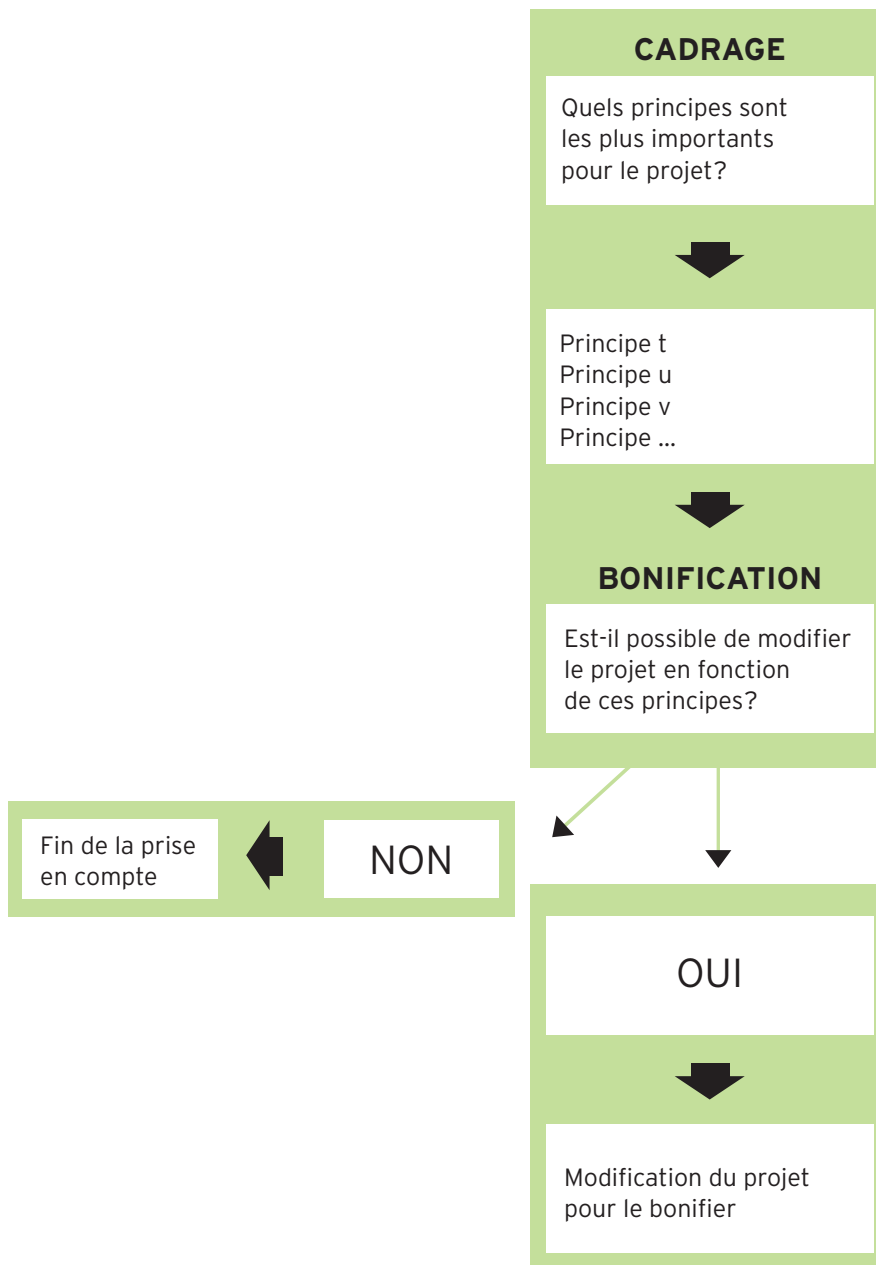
CADRAGE

Quels principes sont les plus importants pour le projet?

Principe t
Principe u
Principe v
Principe ...

BONIFICATION

Est-il possible de modifier le projet en fonction de ces principes?

Fin de la prise en compte

NON

OUI

Modification du projet pour le bonifier